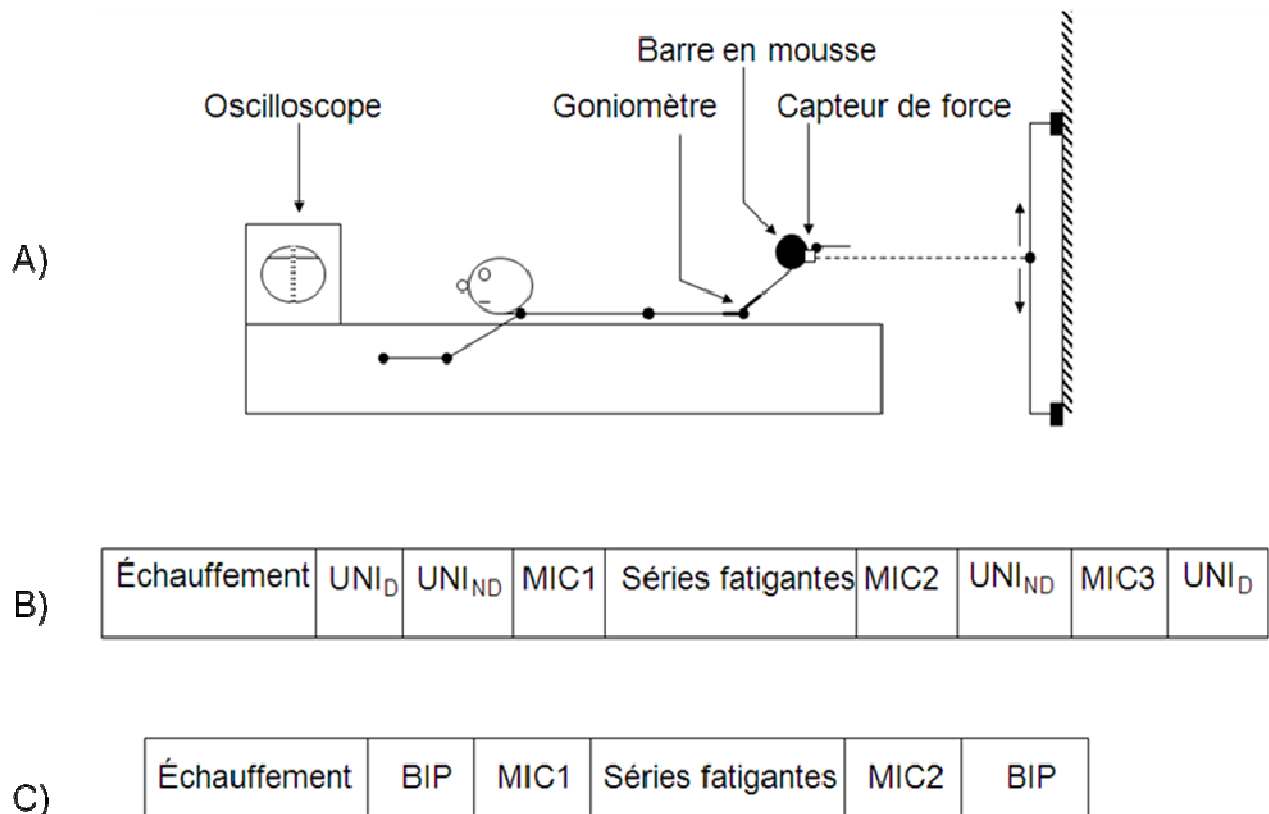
Barre en mousse

Oscilloscope

Goniomètre

Capteur de force

A)

B)

| Échauffement | $UNI_D$ | $UNI_{ND}$ | MIC1 | Séries fatigantes | MIC2 | $UNI_{ND}$ | MIC3 | $UNI_D$ |
|---|---|---|---|---|---|---|---|---|

C)

| Échauffement | BIP | MIC1 | Séries fatigantes | MIC2 | BIP |
|---|---|---|---|---|---|